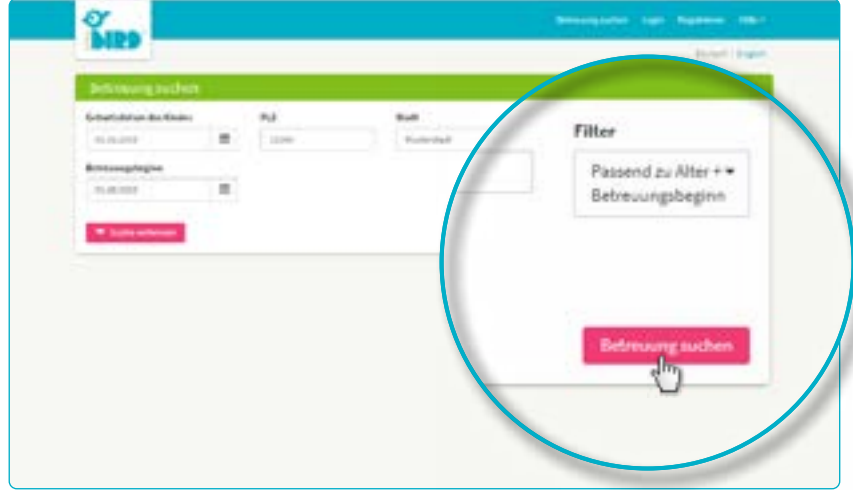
BIRD

Betreuung suchen Login Registrieren Hilfe

Deutsch | English

Betreuung suchen

Geburtsdatum des Kindes

01.06.2019

PLZ

12345

Stadt

Musterstadt

Betreuungsbeginn

01.08.2019

Suche verfeinern

Filter

Passend zu Alter + Betreuungsbeginn

Betreuung suchen